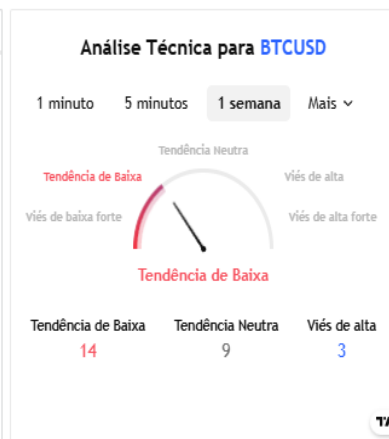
Análise Técnica para BTCUSD

1 minuto 5 minutos 1 semana Mais

Tendência Neutra
Tendência de Baixa
Viés de alta
Viés de baixa forte
Viés de alta forte

Tendência de Baixa

| Tendência de Baixa | Tendência Neutra | Viés de alta |
|---|---|---|
| 14 | 9 | 3 |

TA